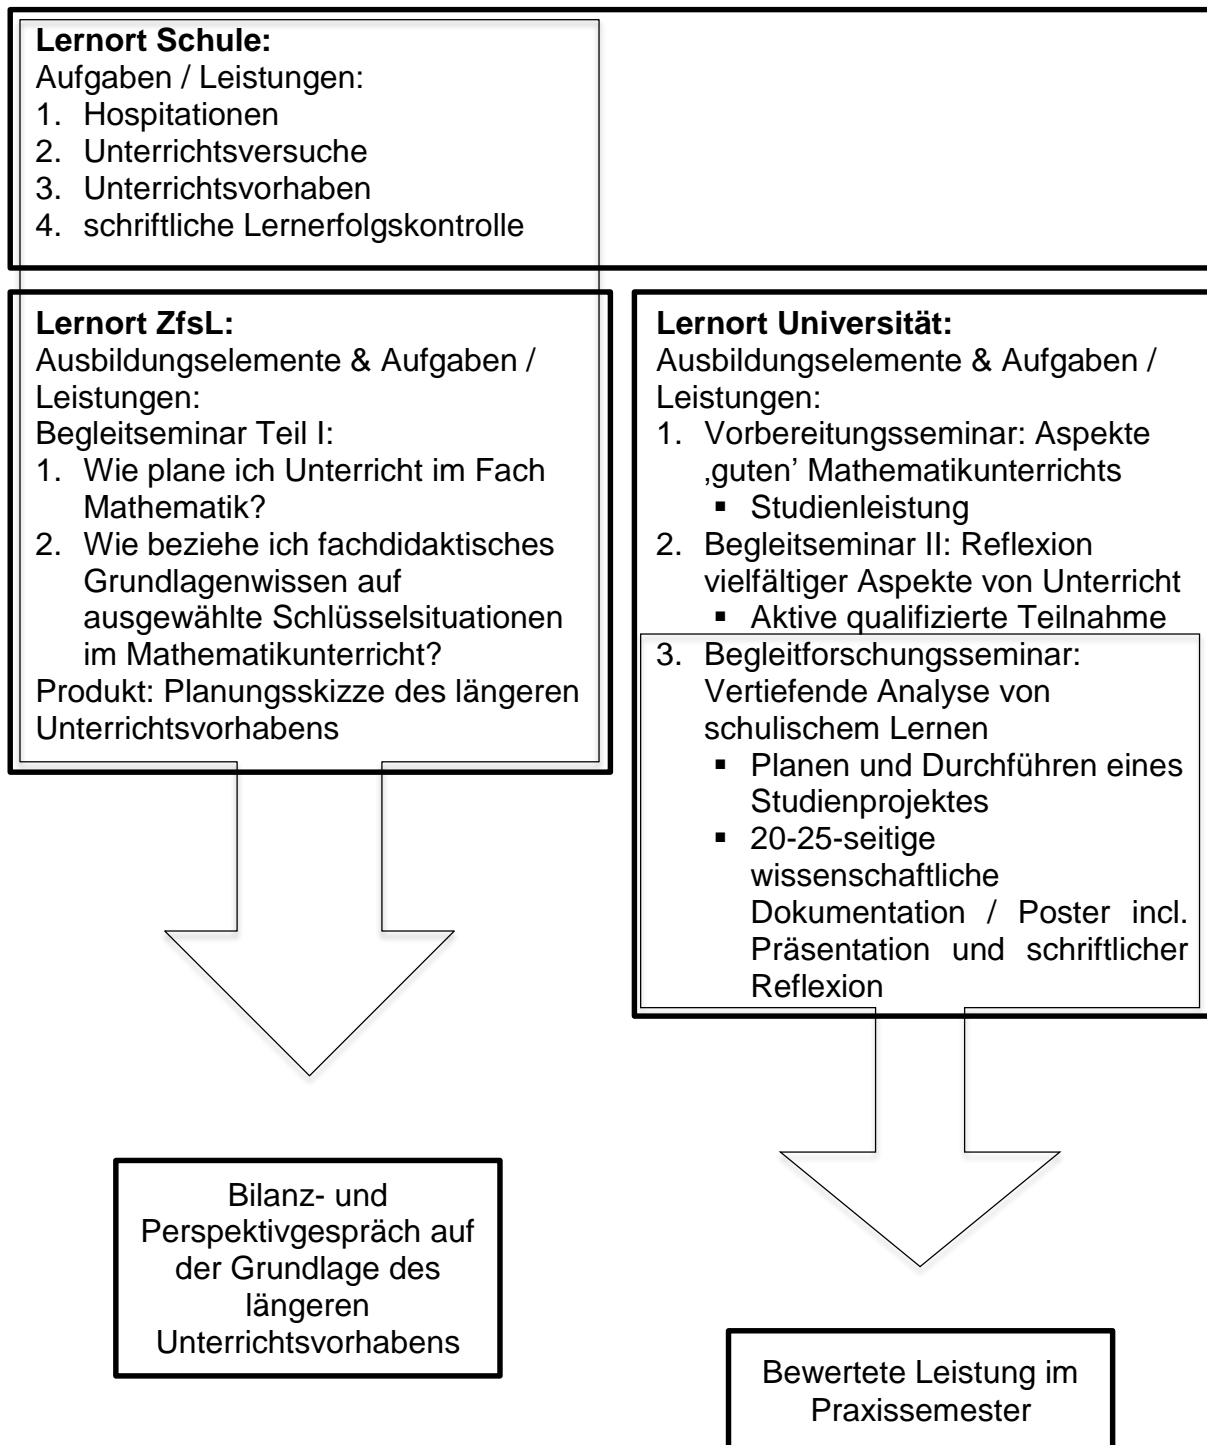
**Lernort Schule:**
Aufgaben / Leistungen:
1. Hospitationen
2. Unterrichtsversuche
3. Unterrichtsvorhaben
4. schriftliche Lernerfolgskontrolle

**Lernort ZfsL:**
Ausbildungselemente & Aufgaben / Leistungen:
Begleitseminar Teil I:
1. Wie plane ich Unterricht im Fach Mathematik?
2. Wie beziehe ich fachdidaktisches Grundlagenwissen auf ausgewählte Schlüsselsituationen im Mathematikunterricht?
Produkt: Planungsskizze des längeren Unterrichtsvorhabens

**Lernort Universität:**
Ausbildungselemente & Aufgaben / Leistungen:
1. Vorbereitungsseminar: Aspekte ‚guten' Mathematikunterrichts
   ▪ Studienleistung
2. Begleitseminar II: Reflexion vielfältiger Aspekte von Unterricht
   ▪ Aktive qualifizierte Teilnahme
3. Begleitforschungsseminar: Vertiefende Analyse von schulischem Lernen
   ▪ Planen und Durchführen eines Studienprojektes
   ▪ 20-25-seitige wissenschaftliche Dokumentation / Poster incl. Präsentation und schriftlicher Reflexion

Bilanz- und Perspektivgespräch auf der Grundlage des längeren Unterrichtsvorhabens

Bewertete Leistung im Praxissemester